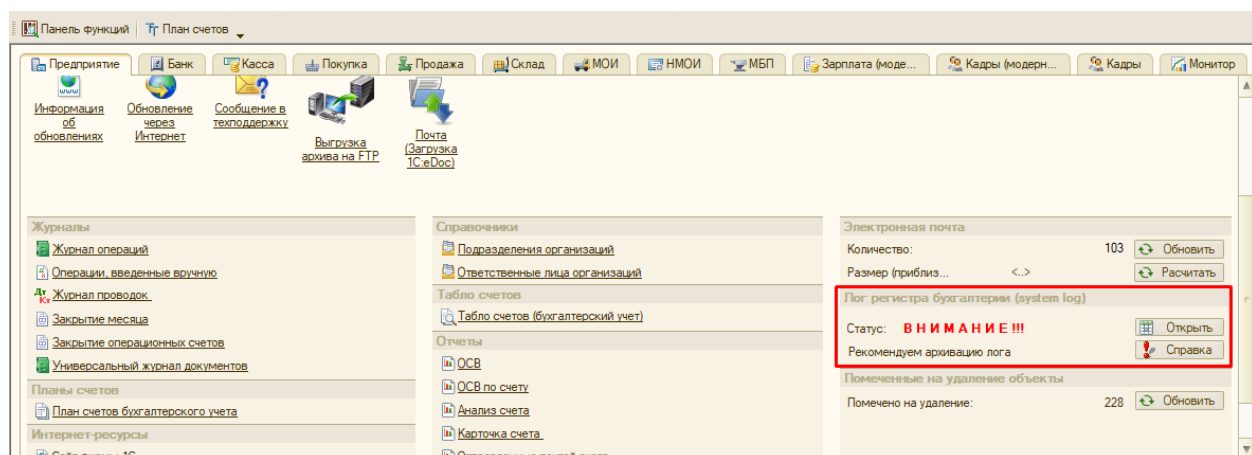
Панель функций | План счетов

Предприятие | Банк | Касса | Покупка | Продажа | Склад | МОИ | НМОИ | МБП | Зарплата (моде... | Кадры (модерн... | Кадры | Монитор

Информация об обновлениях
Обновление через Интернет
Сообщение в техподдержку
Выгрузка архива на FTP
Почта (Загрузка 1C:eDoc)

Журналы
Журнал операций
Операции, введенные вручную
Журнал проводок
Закрытие месяца
Закрытие операционных счетов
Универсальный журнал документов

Планы счетов
План счетов бухгалтерского учета

Интернет-ресурсы
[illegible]

Справочники
Подразделения организаций
Ответственные лица организаций

Табло счетов
Табло счетов (бухгалтерский учет)

Отчеты
ОСВ
ОСВ по счету
Анализ счета
Карточка счета
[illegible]

Электронная почта
Количество: 103 Обновить
Размер (приблиз... <..> Расчитать

Лог регистра бухгалтерии (system log)
Статус: ВНИМАНИЕ!!! Открыть
Рекомендуем архивацию лога Справка

Помеченные на удаление объекты
Помечено на удаление: 228 Обновить